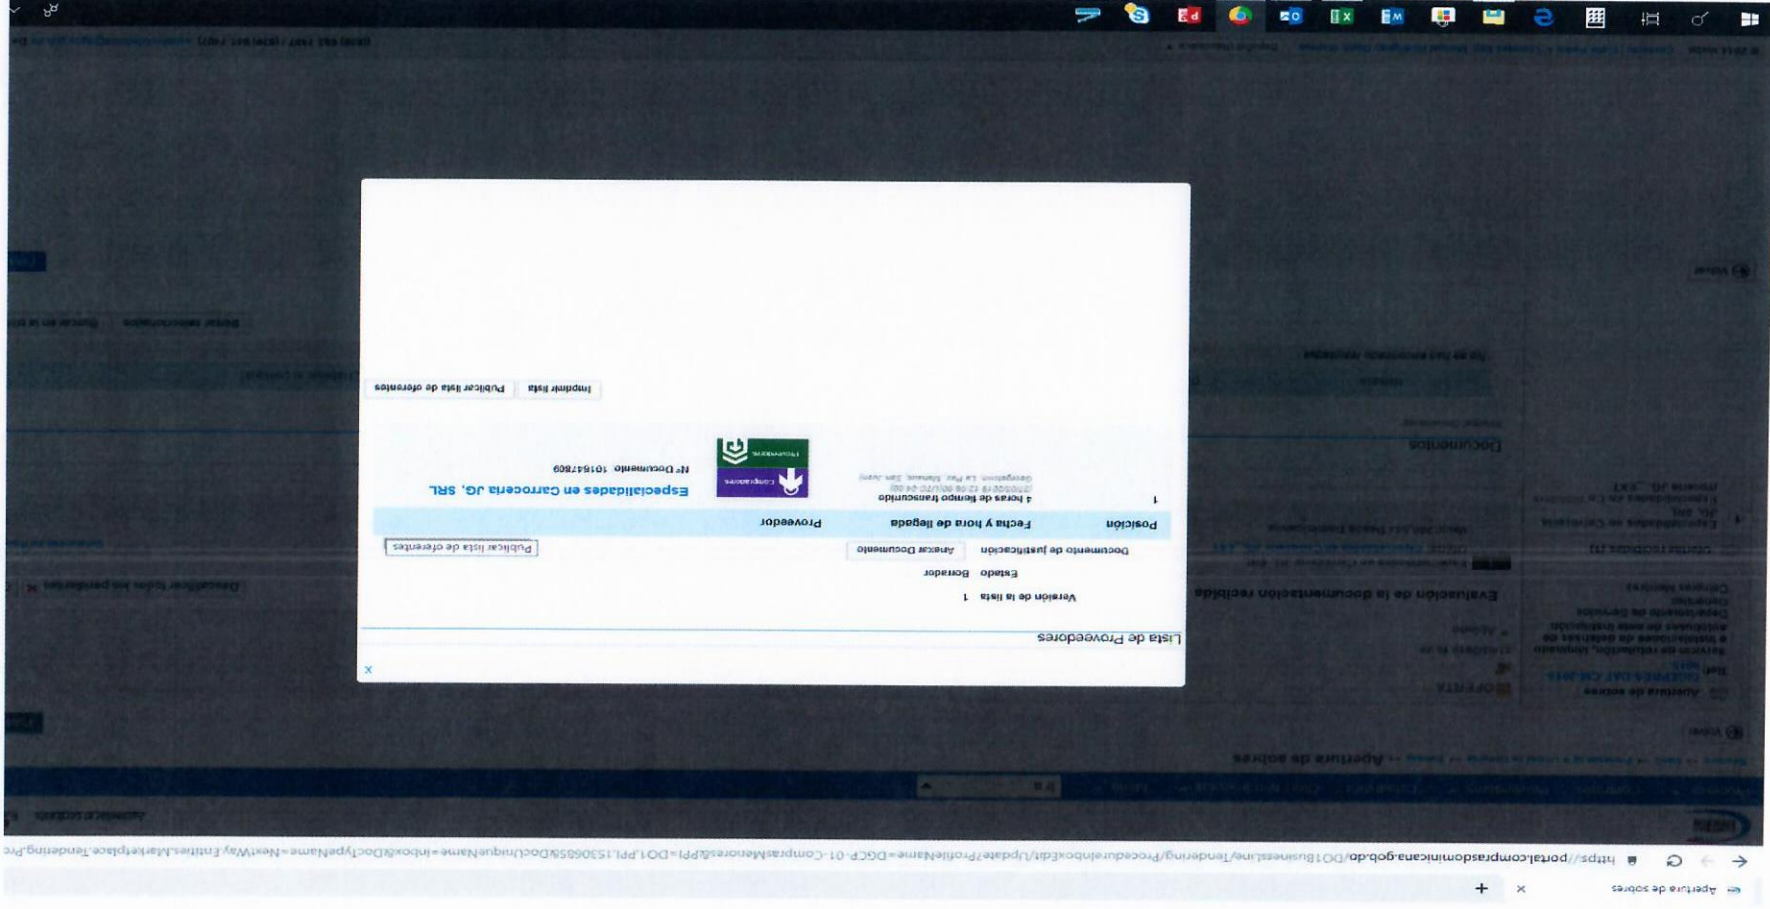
Apertura de sobres

https://portal.comprasdominicana.gob.do/DO1BusinessLine/Tendering/ProcedureEdit/UpdateProfileName=DGCP-01-ComprasMenores&PPI=DO1.PPI.1530658&DocUniqueName=inbox&DocTypeName=NextWay.Entities.Marketplace.Tendering.Pro

Apertura de sobres

Lista de Proveedores

Versión de la lista 1

Estado Borrador

Documento de justificación Anexar Documento

Publicar lista de oferentes

| Posición | Fecha y hora de llegada | Proveedor |
|---|---|---|
| 1 | 4 horas de tiempo transcurrido | Especialidades en Carroceria JG, SRL |

Nº Documento 101847809

Imprimir lista

Publicar lista de oferentes

Evaluación de la documentación recibida

Documentos